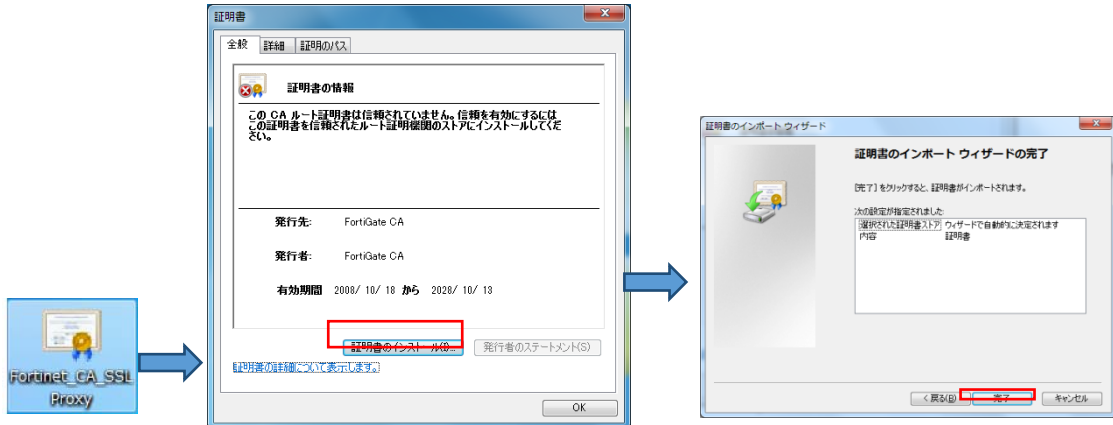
Fortinet_CA_SSLProxy

証明書

全般 | 詳細 | 証明のパス

証明書の情報

この CA ルート証明書は信頼されていません。信頼を有効にするにはこの証明書を信頼されたルート証明機関のストアにインストールしてください。

発行先: FortiGate CA

発行者: FortiGate CA

有効期間 2008/ 10/ 18 から 2028/ 10/ 13

証明書のインストール(I)... 発行者のステートメント(S)

証明書の詳細について表示します。

OK

証明書のインポート ウィザード

証明書のインポート ウィザードの完了

[完了] をクリックすると、証明書がインポートされます。

次の設定が指定されました

| 選択された証明書ストア | ウィザードで自動的に決定されます |
|---|---|
| 内容 | 証明書 |

< 戻る(B) 完了 キャンセル